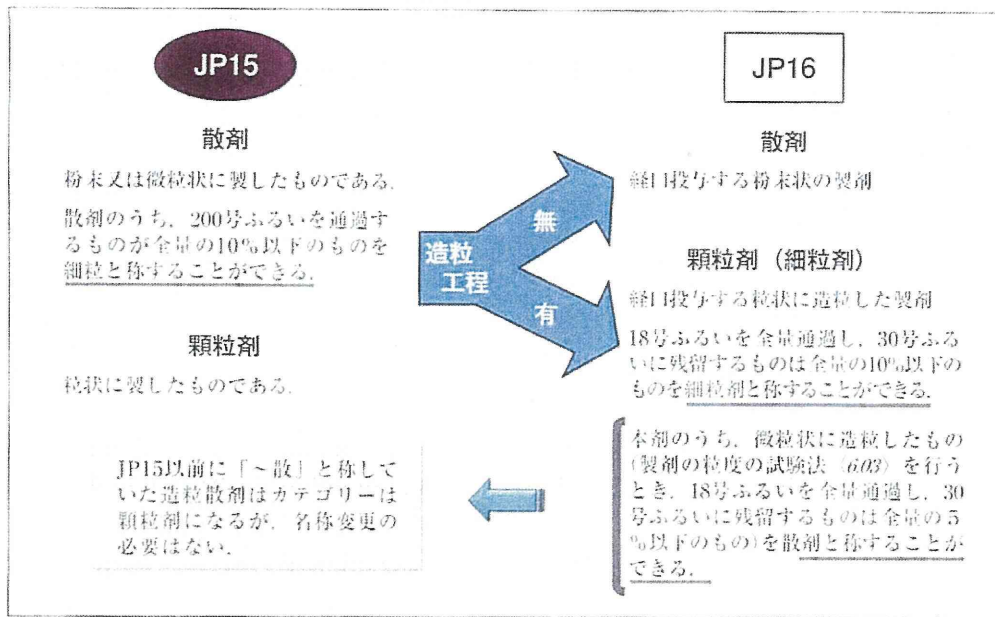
JP15

散剤

粉末又は微粒状に製したものである.

散剤のうち，200号ふるいを通過するものが全量の10%以下のものを細粒と称することができる.

顆粒剤

粒状に製したものである.

JP16

散剤

経口投与する粉末状の製剤

造粒工程

無

有

顆粒剤（細粒剤）

経口投与する粒状に造粒した製剤

18号ふるいを全量通過し，30号ふるいに残留するものは全量の10%以下のものを細粒剤と称することができる.

本剤のうち，微粒状に造粒したもの（製剤の粒度の試験法〈6.03〉を行うとき，18号ふるいを全量通過し，30号ふるいに残留するものは全量の5%以下のもの）を散剤と称することができる.

JP15以前に「～散」と称していた造粒散剤はカテゴリーは顆粒剤になるが，名称変更の必要はない.